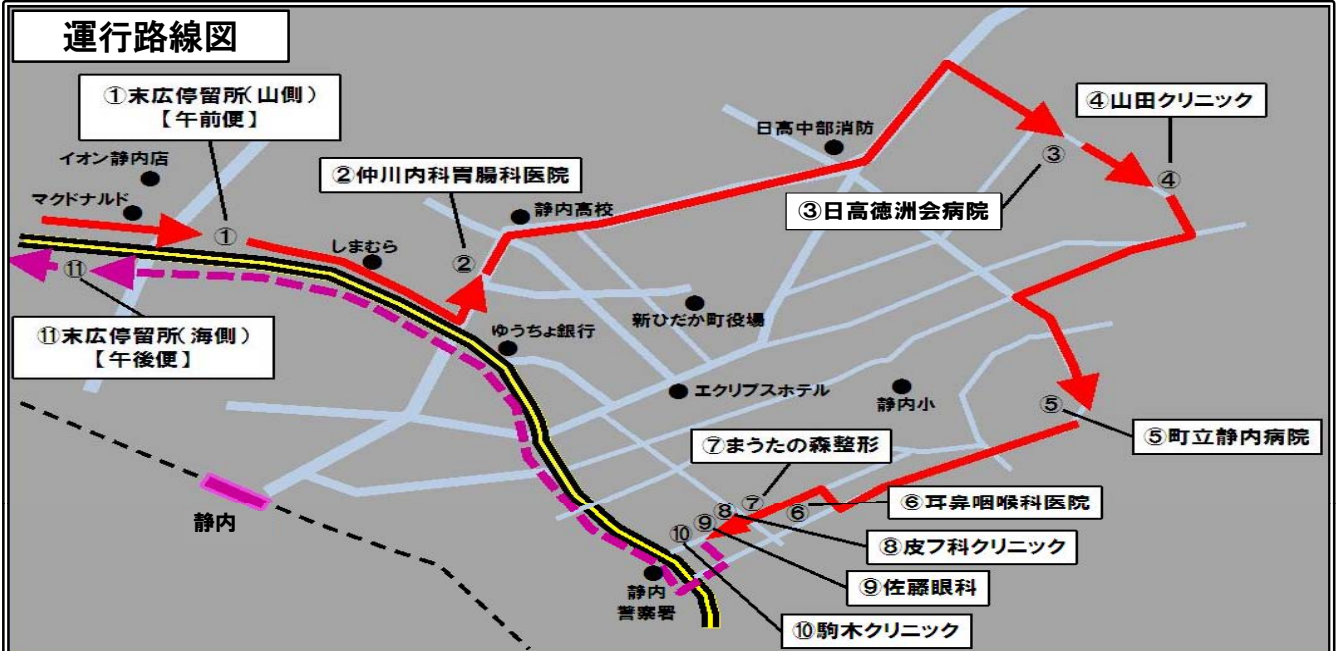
運行路線図

①末広停留所(山側)
【午前便】

イオン静内店
マクドナルド
①
⑪
⑪末広停留所(海側)
【午後便】

②仲川内科胃腸科医院
静内高校
しまむら
②
日高中部消防
③
③日高徳洲会病院
④山田クリニック
④
新ひだか町役場
ゆうちょ銀行
エクリプスホテル
静内小
⑤
⑤町立静内病院
⑦まうたの森整形
⑧
⑦
⑥
⑥耳鼻咽喉科医院
⑨
⑩
⑧皮フ科クリニック
⑨佐藤眼科
静内
警察署
⑩駒木クリニック
静内